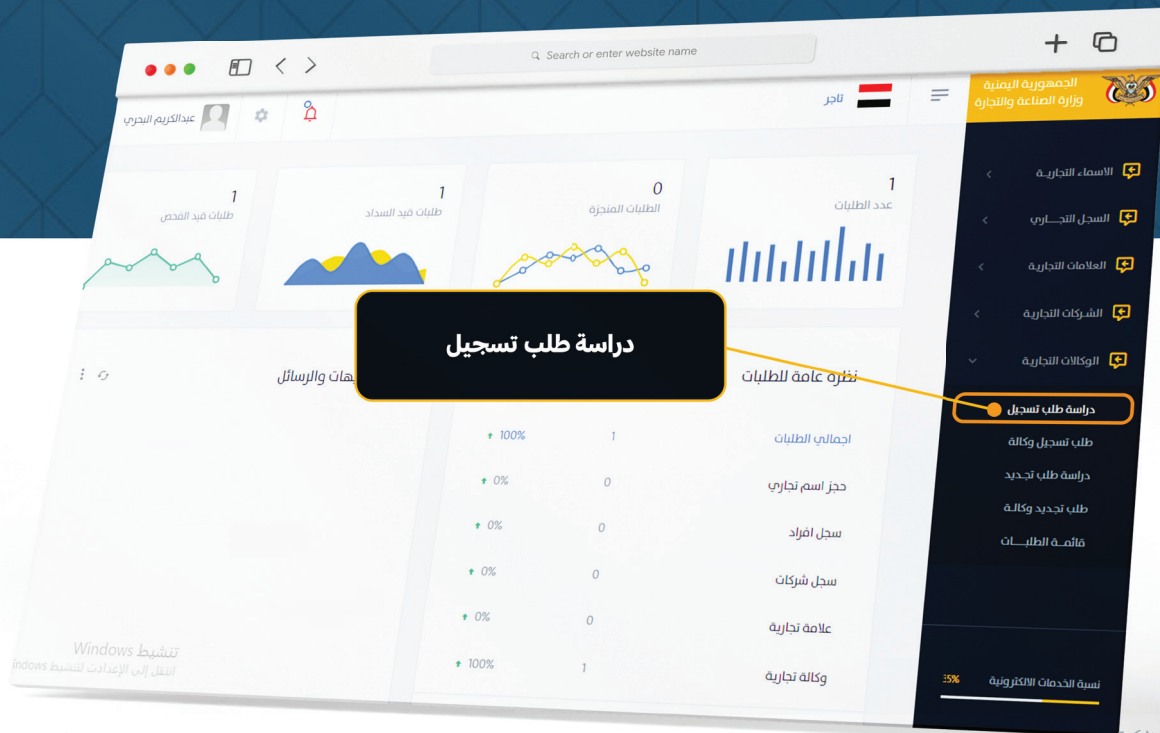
Search or enter website name

الجمهورية اليمنية
وزارة الصناعة والتجارة

تاجر

عبدالكريم البحري

1
عدد الطلبات

0
الطلبات المنجزة

1
طلبات قيد السداد

1
طلبات قيد الفحص

الاسماء التجارية
السجل التجاري
العلامات التجارية
الشركات التجارية
الوكالات التجارية
دراسة طلب تسجيل
طلب تسجيل وكالة
دراسة طلب تجديد
طلب تجديد وكالة
قائمة الطلبات

دراسة طلب تسجيل

نظرة عامة للطلبات

هات والرسائل

| | | |
|---|---|---|
| اجمالي الطلبات | 1 | 100% |
| حجز اسم تجاري | 0 | 0% |
| سجل افراد | 0 | 0% |
| سجل شركات | 0 | 0% |
| علامة تجارية | 0 | 0% |
| وكالة تجارية | 1 | 100% |

تنشيط Windows
انتقل إلى الإعدادات لتنشيط indows

نسبة الخدمات الالكترونية
35%